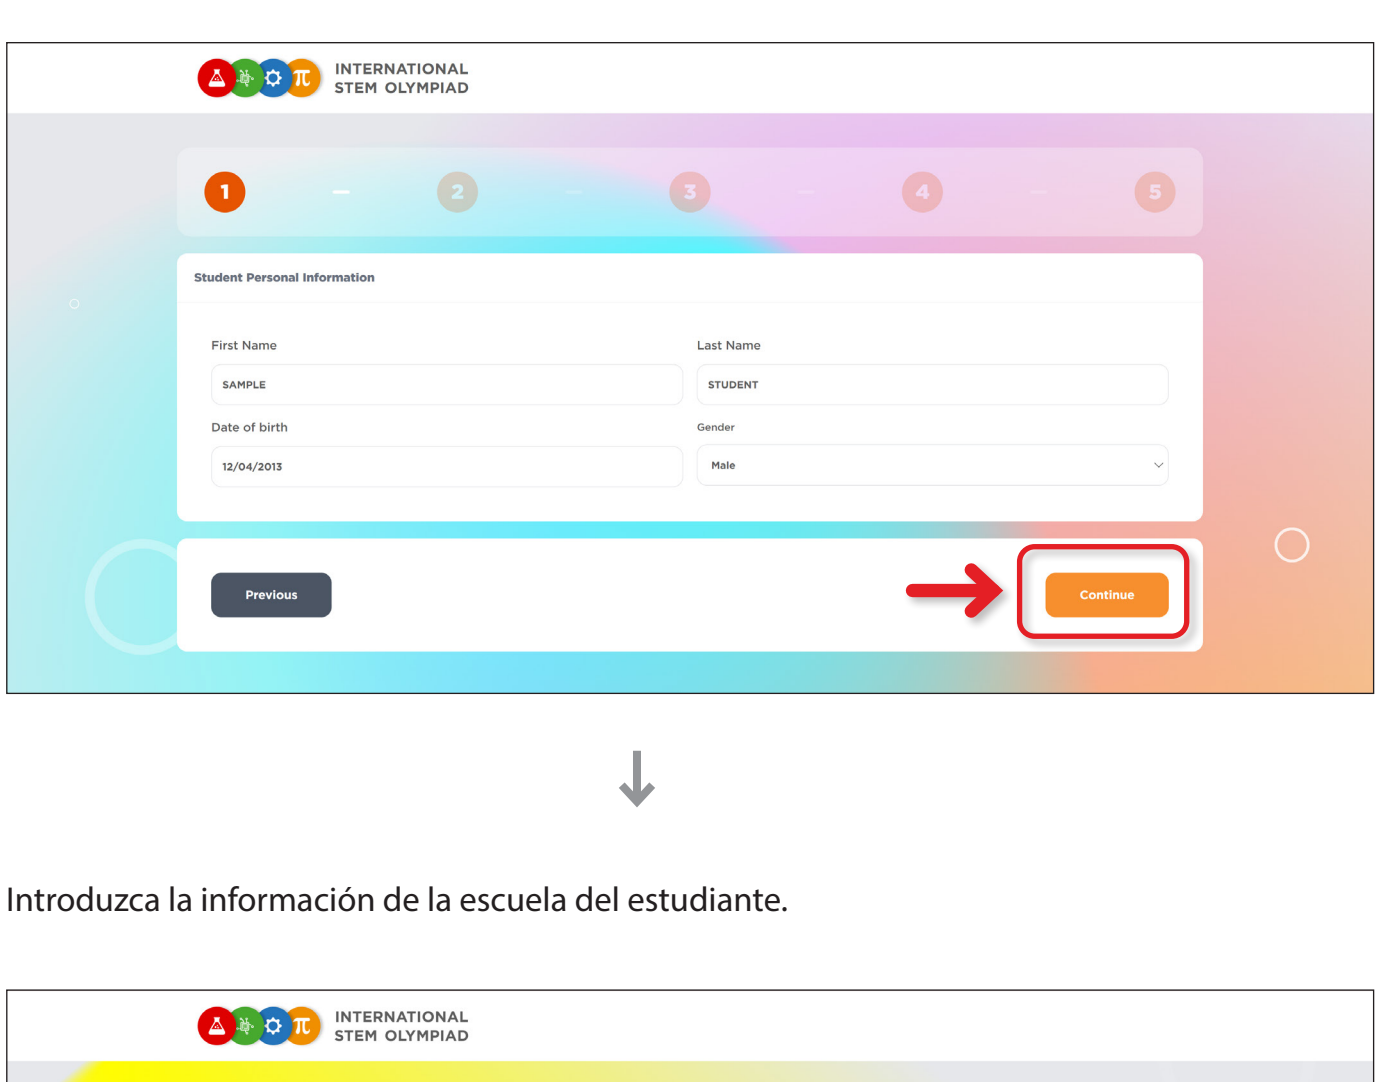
INTERNATIONAL STEM OLYMPIAD

1 2 3 4 5

Student Personal Information

First Name
SAMPLE

Last Name
STUDENT

Date of birth
12/04/2013

Gender
Male

Previous

Continue

Introduzca la información de la escuela del estudiante.

INTERNATIONAL STEM OLYMPIAD